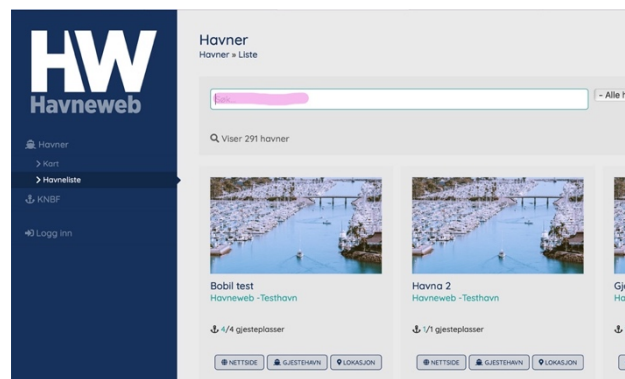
HW
Havneweb

Havner
> Kart
> Havneliste
KNBF
Logg inn

Havner
Havner » Liste

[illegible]
- Alle H

Viser 291 havner

Bobil test
Havneweb -Testhavn
4/4 gjesteplasser
NETTSIDE GJESTEHAVN LOKASJON

Havna 2
Havneweb -Testhavn
1/1 gjesteplasser
NETTSIDE GJESTEHAVN LOKASJON

Gj
Ha